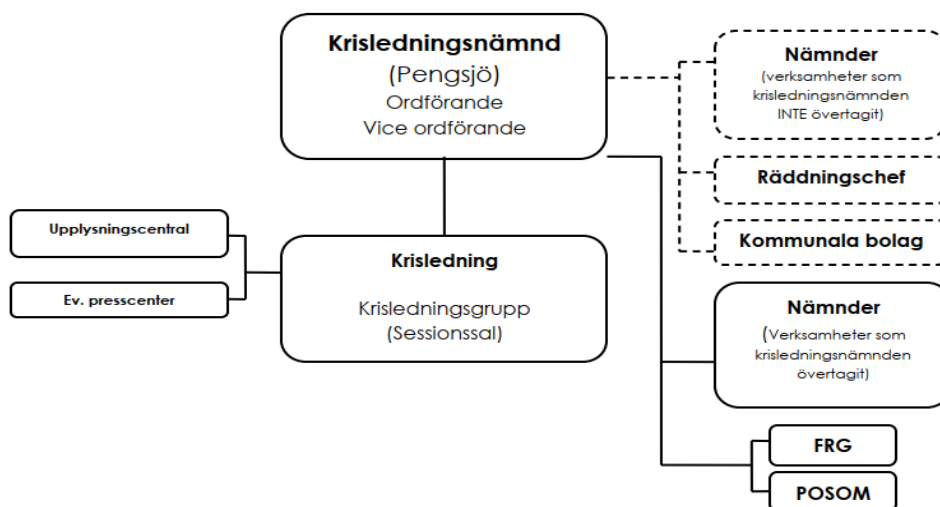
Krisledningsnämnd
(Pengsjö)
Ordförande
Vice ordförande

Nämnder
(verksamheter som krisledningsnämnden INTE övertagit)

Räddningschef

Kommunala bolag

Upplysningscentral

Ev. presscenter

Krisledning

Krisledningsgrupp
(Sessionssal)

Nämnder
(Verksamheter som krisledningsnämnden övertagit)

FRG

POSOM